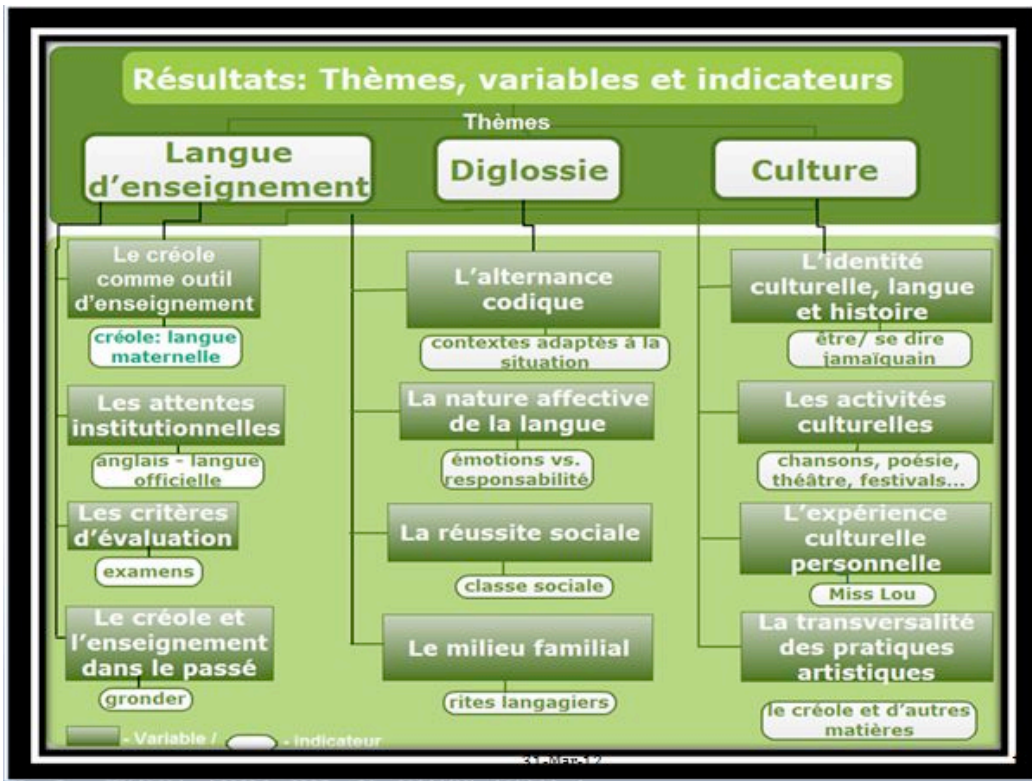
Résultats: Thèmes, variables et indicateurs

Thèmes

Langue d'enseignement

Diglossie

Culture

Le créole comme outil d'enseignement

créole: langue maternelle

Les attentes institutionnelles

anglais - langue officielle

Les critères d'évaluation

examens

Le créole et l'enseignement dans le passé

gronder

L'alternance codique

contextes adaptés à la situation

La nature affective de la langue

émotions vs. responsabilité

La réussite sociale

classe sociale

Le milieu familial

rites langagiers

L'identité culturelle, langue et histoire

être/ se dire jamaïquain

Les activités culturelles

chansons, poésie, théâtre, festivals...

L'expérience culturelle personnelle

Miss Lou

La transversalité des pratiques artistiques

le créole et d'autres matières

- Variable / - indicateur

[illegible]